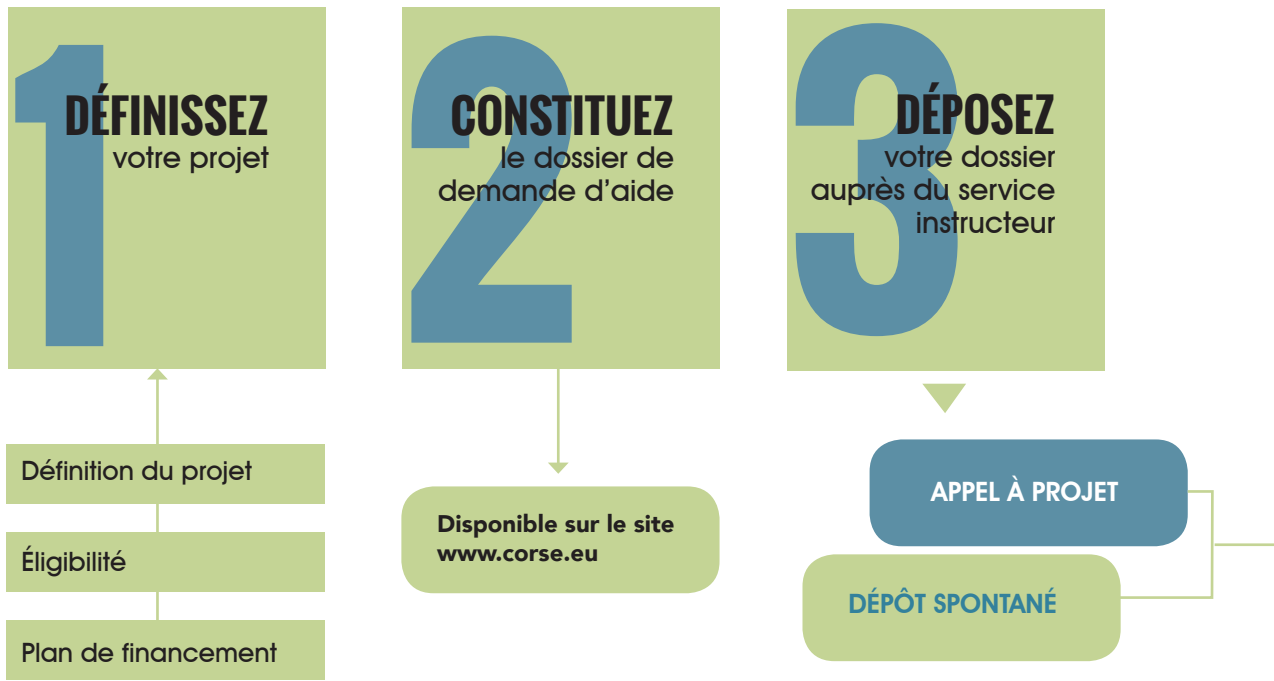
1
DÉFINISSEZ
votre projet

2
CONSTITUEZ
le dossier de demande d'aide

3
DÉPOSEZ
votre dossier auprès du service instructeur

Définition du projet

Éligibilité

Plan de financement

Disponible sur le site www.corse.eu

APPEL À PROJET

DÉPÔT SPONTANÉ